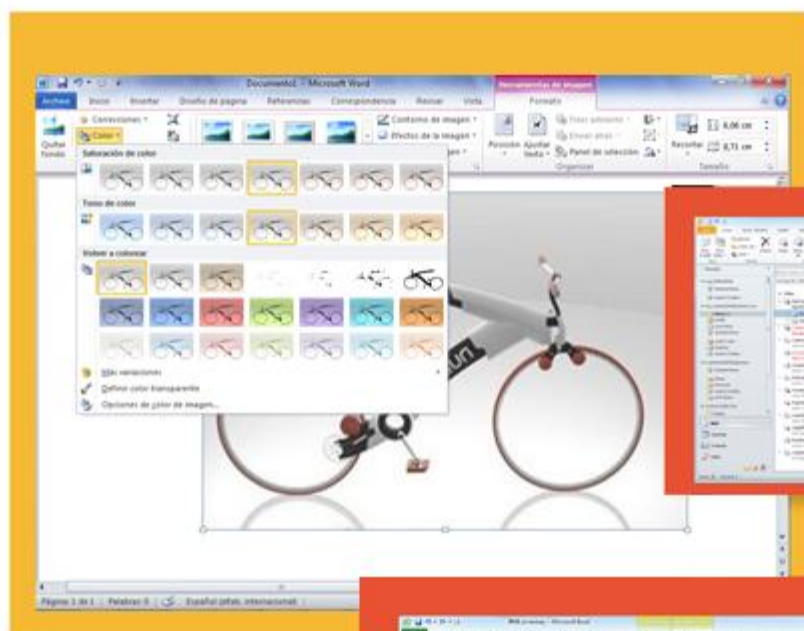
Documento1 - Microsoft Word

Herramientas de imagen

Archivo Inicio Insertar Diseño de página Referencias Correspondencia Revisar Vista Formato

Quitar fondo

Correcciones

Color

Contorno de imagen

Efectos de la imagen

Posición

Ajustar texto

Traer adelante

Enviar atrás

Panel de selección

Organizar

Recortar

6,06 cm

8,71 cm

Tamaño

Saturación de color

Tono de color

Volver a colorear

Más variaciones

Definir color transparente

Opciones de color de imagen...

Página: 1 de 1 | Palabras: 0 | Español (alfab. internacional)